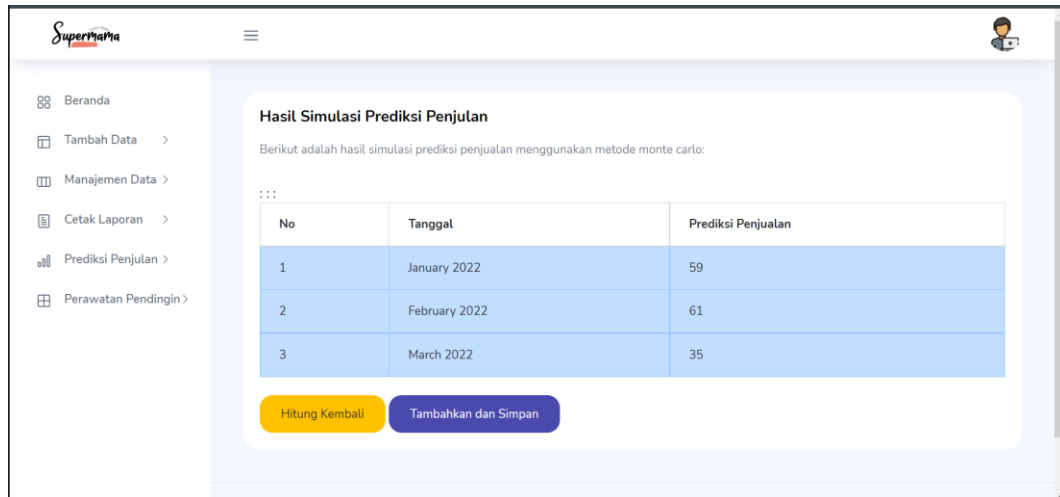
Supermama

Beranda
Tambah Data >
Manajemen Data >
Cetak Laporan >
Prediksi Penjulan >
Perawatan Pendingin >

Hasil Simulasi Prediksi Penjulan

Berikut adalah hasil simulasi prediksi penjualan menggunakan metode monte carlo:

| No | Tanggal | Prediksi Penjualan |
|---|---|---|
| 1 | January 2022 | 59 |
| 2 | February 2022 | 61 |
| 3 | March 2022 | 35 |

Hitung Kembali
Tambahkan dan Simpan